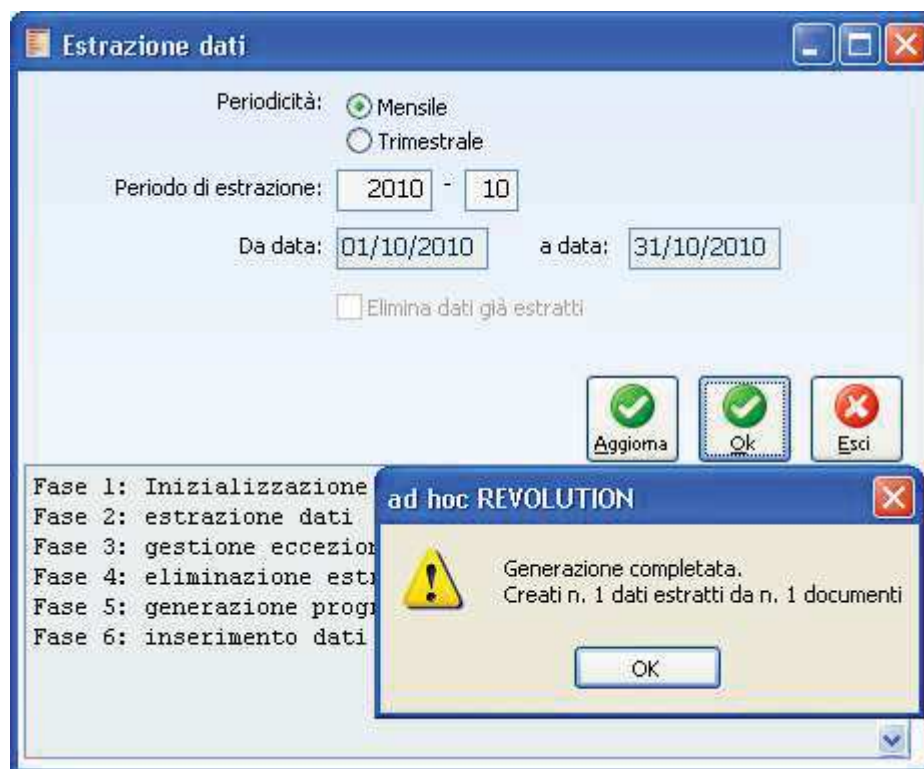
Estrazione dati

Periodicità: Mensile
Trimestrale

Periodo di estrazione: 2010 - 10

Da data: 01/10/2010 a data: 31/10/2010

Elimina dati già estratti

Aggiorna Ok Esci

Fase 1: Inizializzazione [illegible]
Fase 2: estrazione dati
Fase 3: gestione eccezio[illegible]
Fase 4: eliminazione est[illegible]
Fase 5: generazione prog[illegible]
Fase 6: inserimento dati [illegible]

ad hoc REVOLUTION

Generazione completata.
Creati n. 1 dati estratti da n. 1 documenti

OK